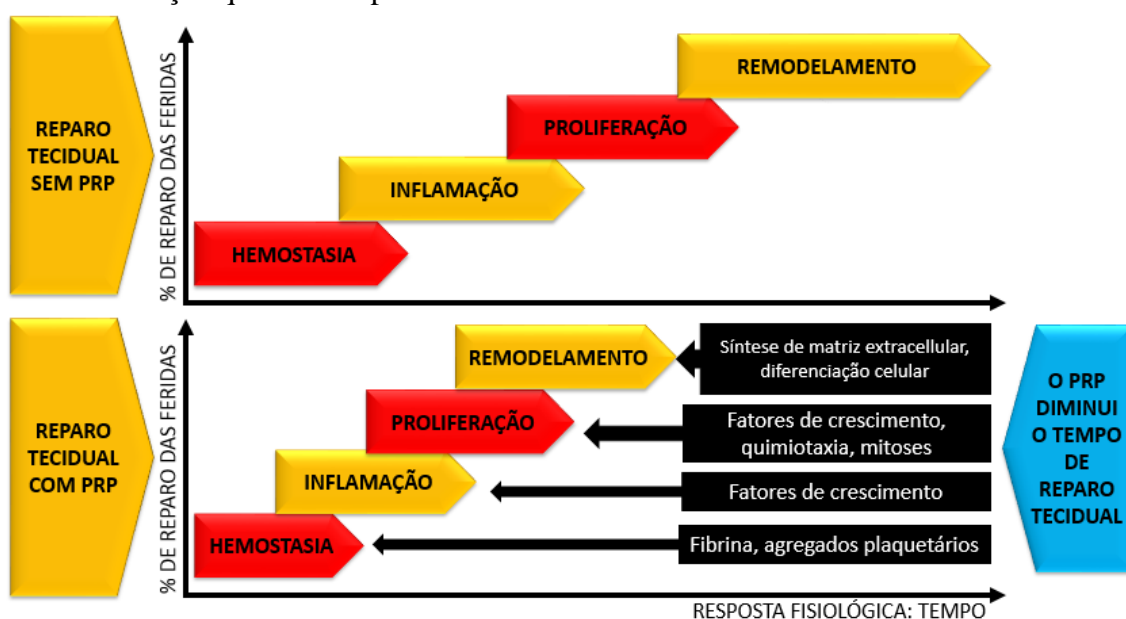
REPARO TECIDUAL SEM PRP

% DE REPARO DAS FERIDAS

REMODELAMENTO

PROLIFERAÇÃO

INFLAMAÇÃO

HEMOSTASIA

REPARO TECIDUAL COM PRP

% DE REPARO DAS FERIDAS

REMODELAMENTO

Síntese de matriz extracellular, diferenciação celular

PROLIFERAÇÃO

Fatores de crescimento, quimiotaxia, mitoses

INFLAMAÇÃO

Fatores de crescimento

HEMOSTASIA

Fibrina, agregados plaquetários

O PRP DIMINUI O TEMPO DE REPARO TECIDUAL

RESPOSTA FISIOLÓGICA: TEMPO